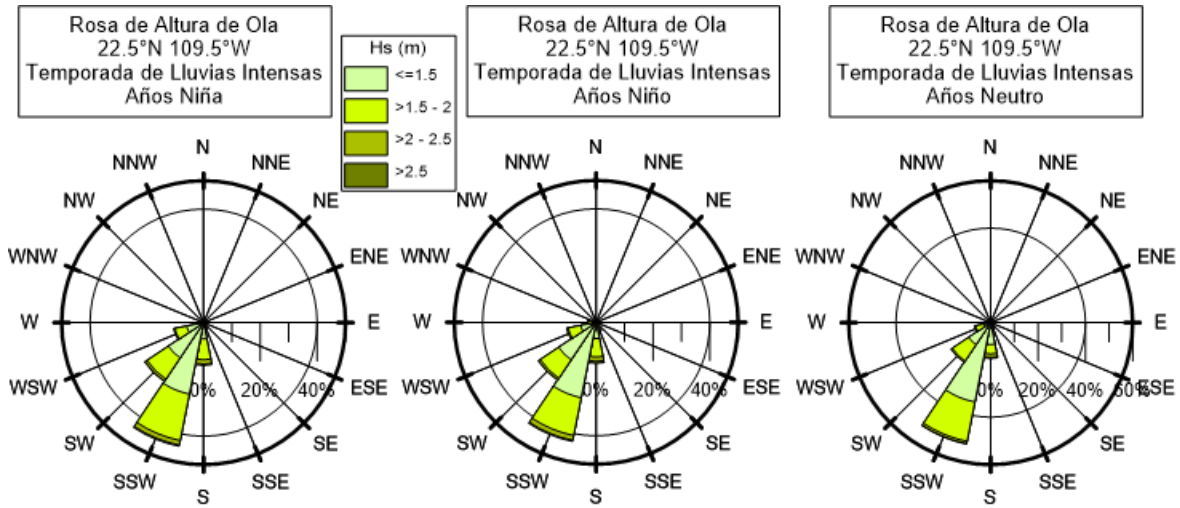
Rosa de Altura de Ola
22.5°N 109.5°W
Temporada de Lluvias Intensas
Años Niña

Hs (m)
<=1.5
>1.5 - 2
>2 - 2.5
>2.5

N
NNE
NE
ENE
E
ESE
SE
SSE
S
SSW
SW
WSW
W
WNW
NW
NNW
0%
20%
40%

Rosa de Altura de Ola
22.5°N 109.5°W
Temporada de Lluvias Intensas
Años Niño

N
NNE
NE
ENE
E
ESE
SE
SSE
S
SSW
SW
WSW
W
WNW
NW
NNW
0%
20%
40%

Rosa de Altura de Ola
22.5°N 109.5°W
Temporada de Lluvias Intensas
Años Neutro

N
NNE
NE
ENE
E
ESE
SE
SSE
S
SSW
SW
WSW
W
WNW
NW
NNW
0%
20%
40%
60%